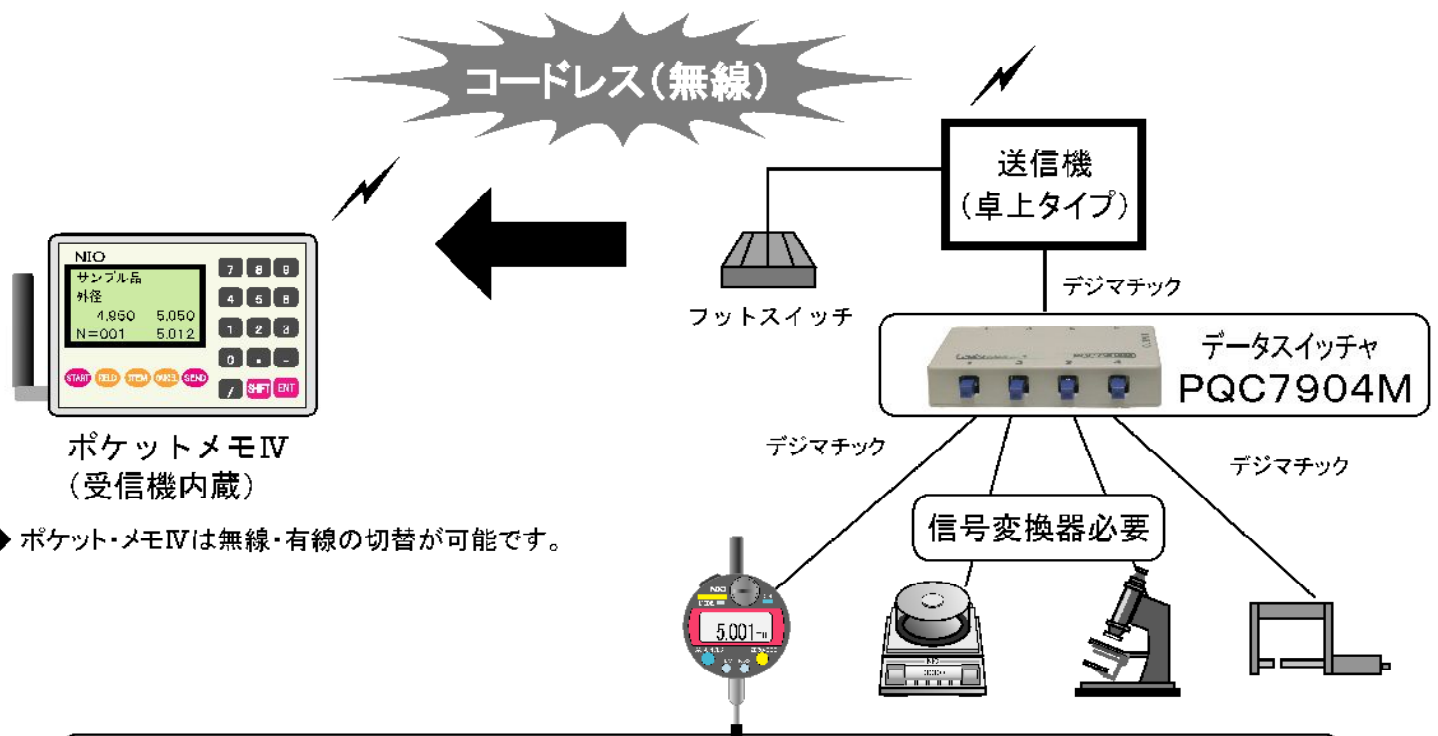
コードレス(無線)

送信機
(卓上タイプ)

フットスイッチ

デジマチック

データスイッチャ
PQC7904M

NIO
サンプル品
外径
4.950 5.050
N=001 5.012

7 8 9
4 5 6
1 2 3
0 . -
/ SHIFT ENT
START FIELD ITEM MARK SEND

ポケットメモⅣ
(受信機内蔵)

◆ ポケット・メモⅣは無線・有線の切替が可能です。

デジマチック

デジマチック

信号変換器必要

5.001